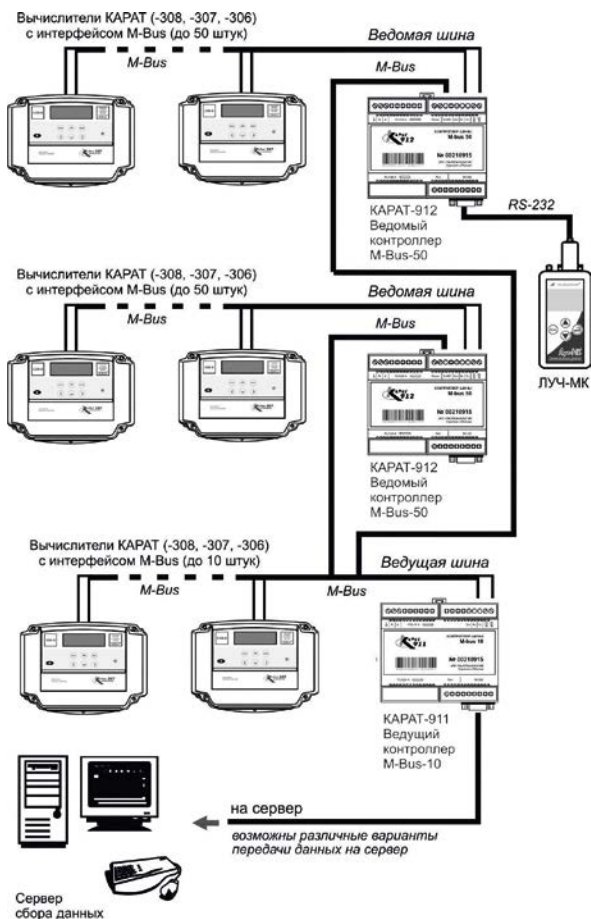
Вычислители КАРАТ (-308, -307, -306) с интерфейсом M-Bus (до 50 штук)

Ведомая шина

M-Bus

M-Bus

КАРАТ-912 Ведомый контроллер M-Bus-50

RS-232

ЛУЧ-МК

Вычислители КАРАТ (-308, -307, -306) с интерфейсом M-Bus (до 50 штук)

Ведомая шина

M-Bus

M-Bus

КАРАТ-912 Ведомый контроллер M-Bus-50

Вычислители КАРАТ (-308, -307, -306) с интерфейсом M-Bus (до 10 штук)

Ведущая шина

M-Bus

M-Bus

КАРАТ-911 Ведущий контроллер M-Bus-10

на сервер

возможны различные варианты передачи данных на сервер

Сервер сбора данных